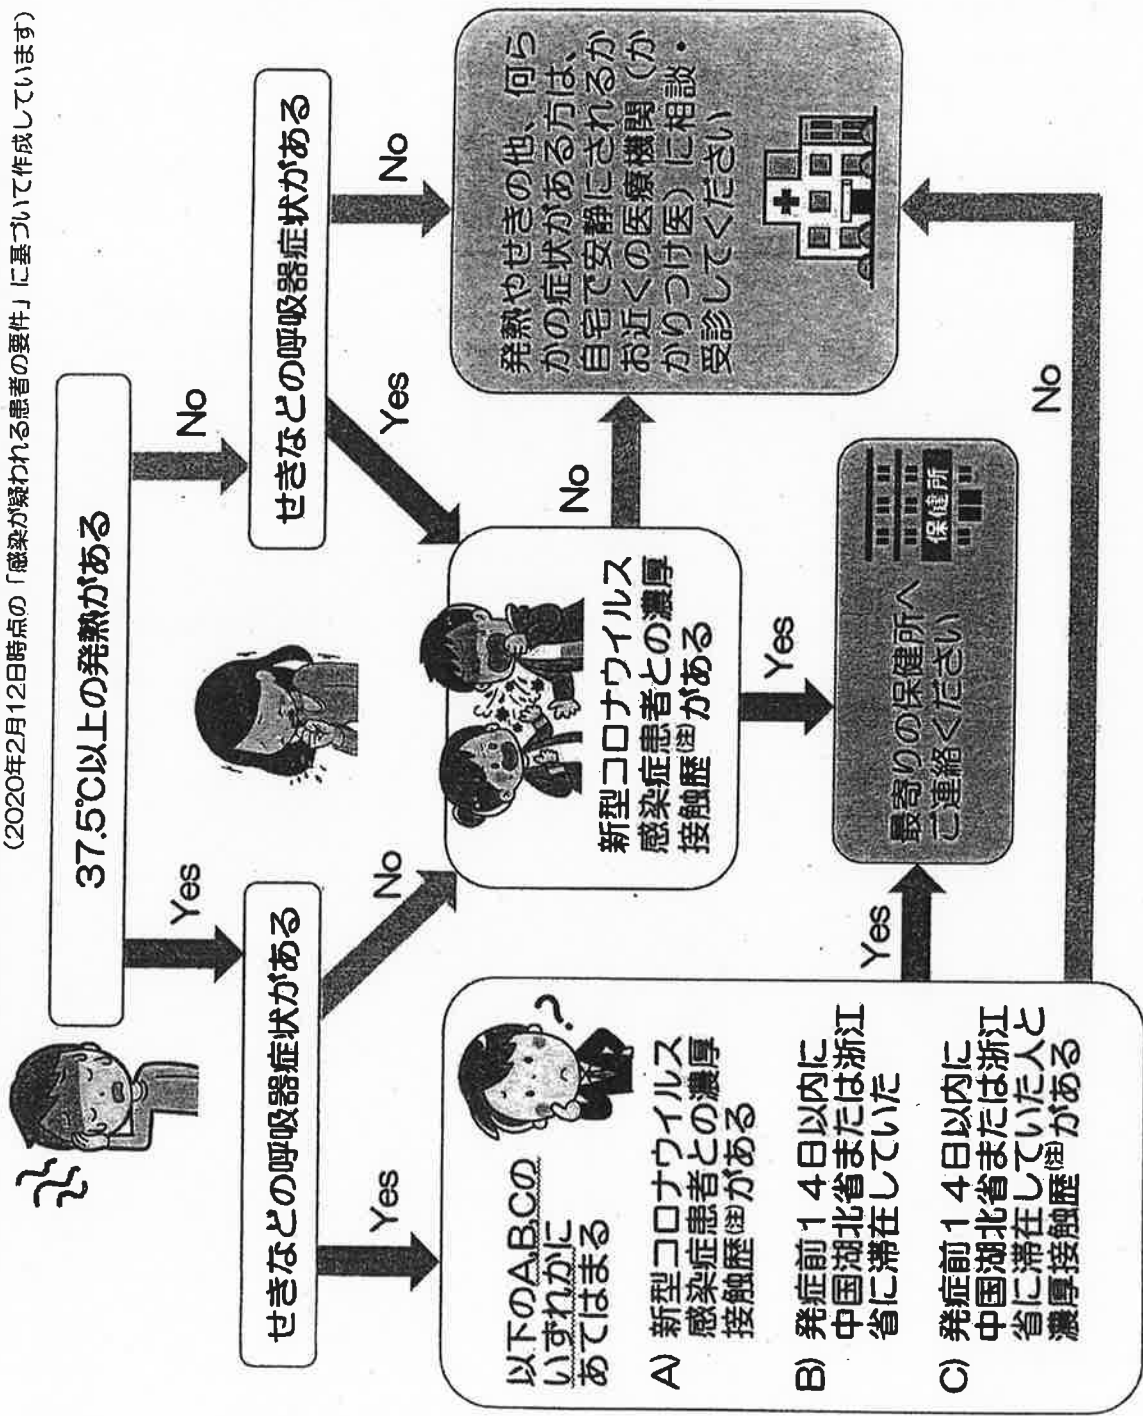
（2020年2月12日時点の「感染が疑われる患者の要件」に基づいて作成しています）

37.5℃以上の発熱がある

Yes

No

せきなどの呼吸器症状がある

せきなどの呼吸器症状がある

Yes

No

Yes

No

以下のA,B,Cのいずれかにあてはまる

A）新型コロナウイルス感染症患者との濃厚接触歴(注)がある

B）発症前１４日以内に中国湖北省または浙江省に滞在していた

C）発症前１４日以内に中国湖北省または浙江省に滞在していた人と濃厚接触歴(注)がある

新型コロナウイルス感染症患者との濃厚接触歴(注)がある

Yes

No

Yes

No

最寄りの保健所へご連絡ください

保健所

発熱やせきの他、何らかの症状がある方は、自宅で安静にされるか、お近くの医療機関（かかりつけ医）に相談・受診してください